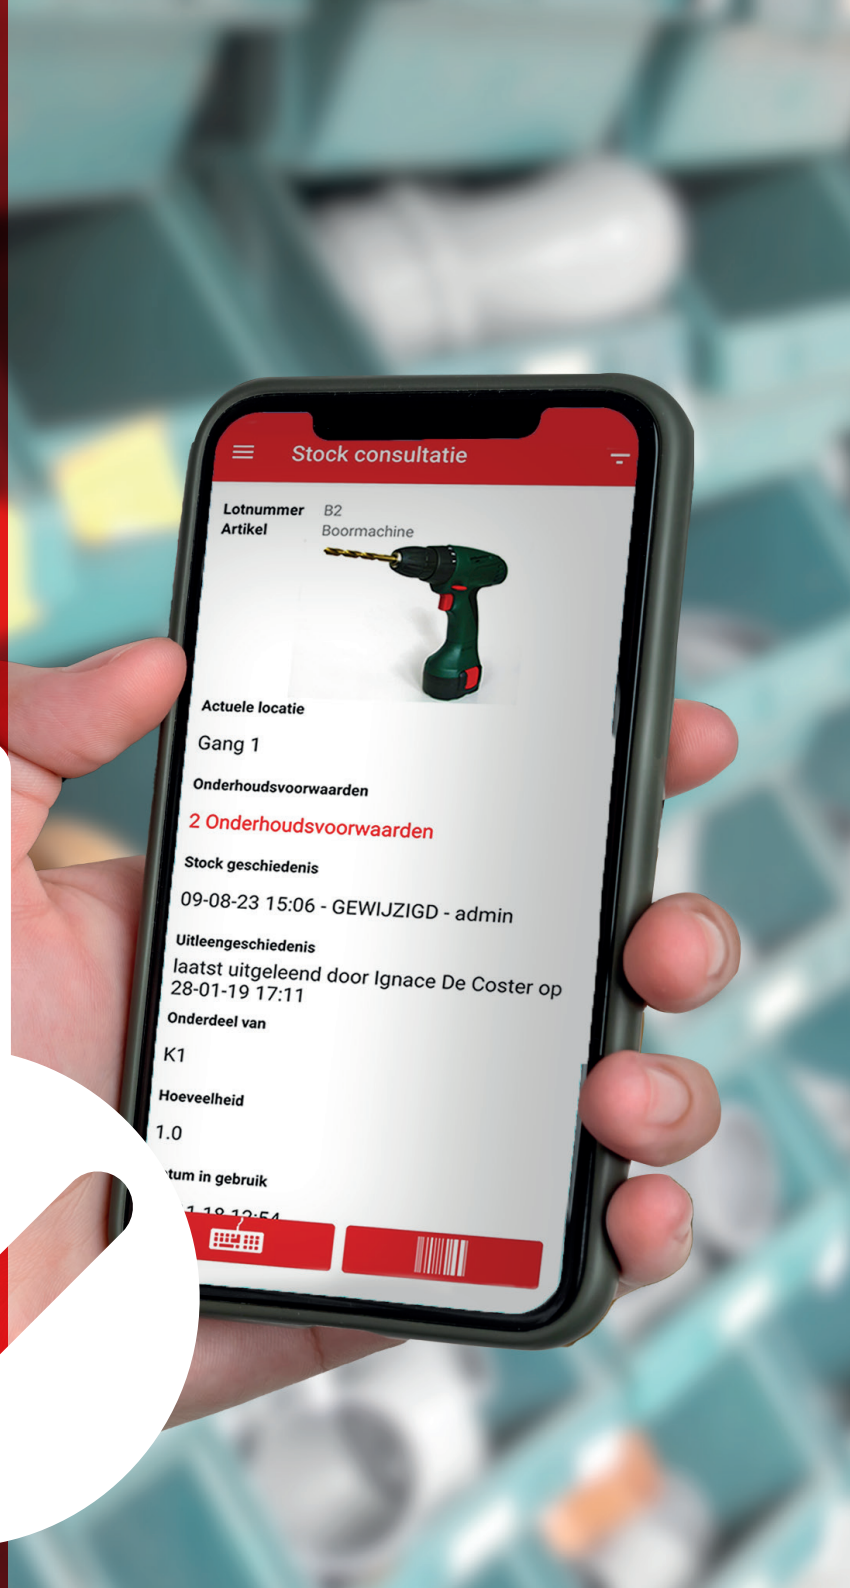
Stock consultatie

Lotnummer B2
Artikel Boormachine

Actuele locatie

Gang 1

Onderhoudsvoorwaarden

2 Onderhoudsvoorwaarden

Stock geschiedenis

09-08-23 15:06 - GEWIJZIGD - admin

Uitleengeschiedenis

laatst uitgeleend door Ignace De Coster op 28-01-19 17:11

Onderdeel van

K1

Hoeveelheid

1.0

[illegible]tum in gebruik

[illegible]